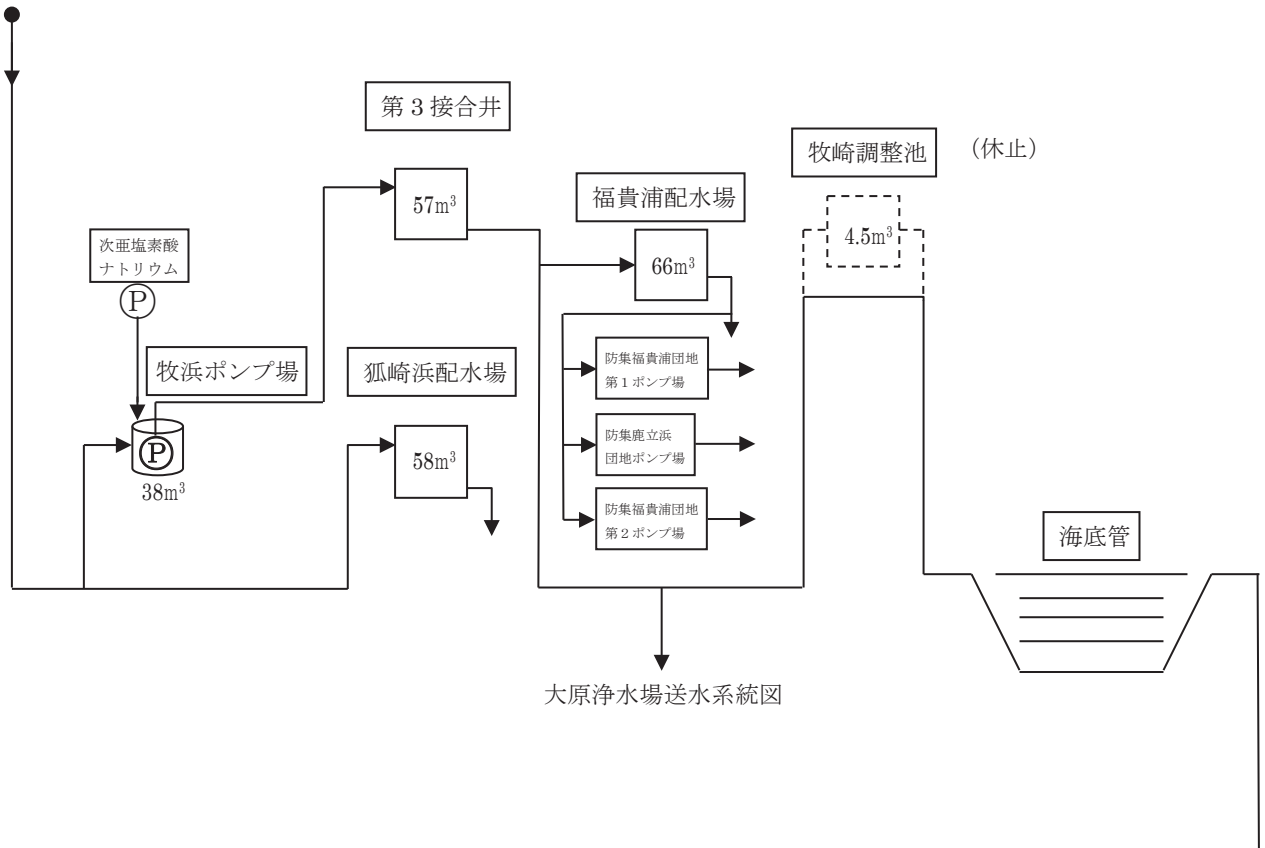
第３接合井

牧崎調整池

（休止）

$57m^3$

福貴浦配水場

$4.5m^3$

次亜塩素酸ナトリウム

P

$66m^3$

牧浜ポンプ場

狐崎浜配水場

防集福貴浦団地第１ポンプ場

防集鹿立浜団地ポンプ場

P

$58m^3$

$38m^3$

防集福貴浦団地第２ポンプ場

海底管

大原浄水場送水系統図